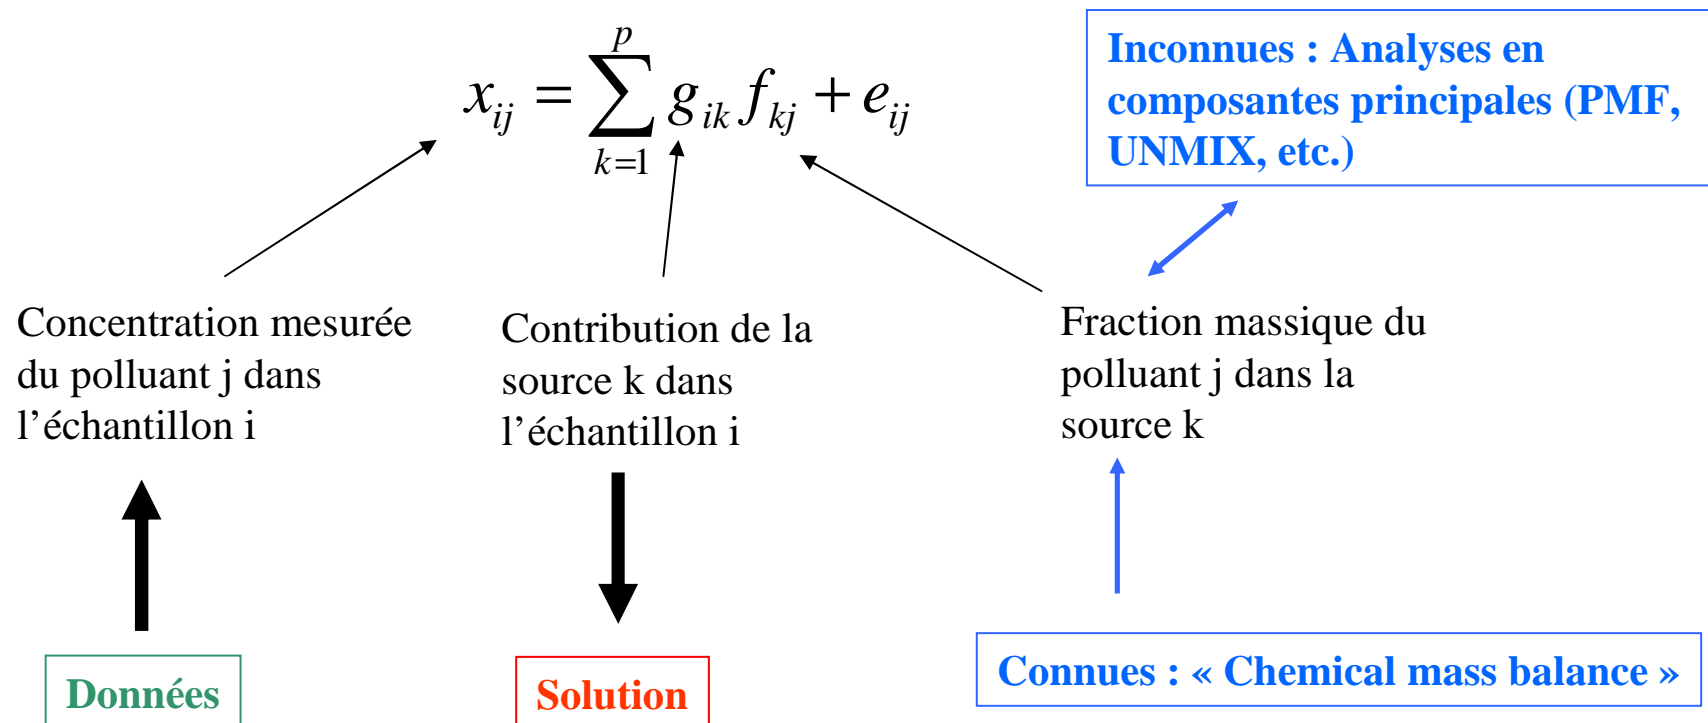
$x_{ij} = \sum_{k=1}^{p} g_{ik} f_{kj} + e_{ij}$

Inconnues : Analyses en composantes principales (PMF, UNMIX, etc.)

Concentration mesurée du polluant j dans l’échantillon i

Contribution de la source k dans l’échantillon i

Fraction massique du polluant j dans la source k

Données

Solution

Connues : « Chemical mass balance »